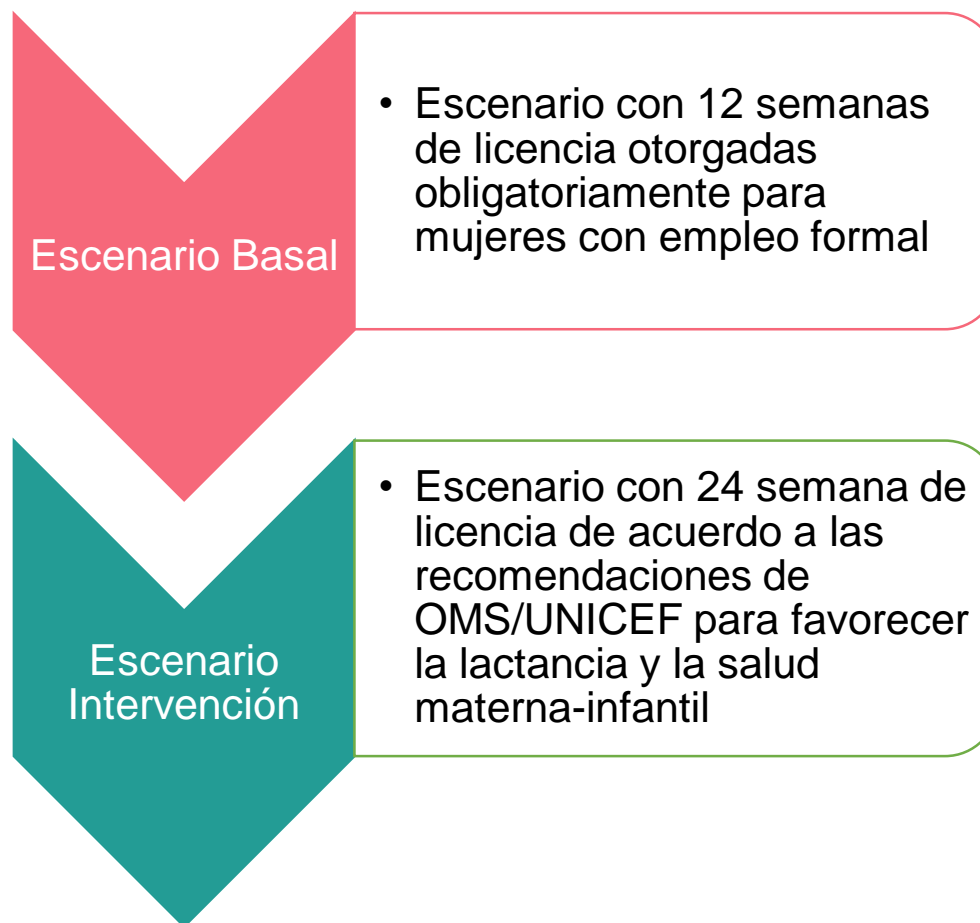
Escenario Basal

• Escenario con 12 semanas de licencia otorgadas obligatoriamente para mujeres con empleo formal

Escenario Intervención

• Escenario con 24 semana de licencia de acuerdo a las recomendaciones de OMS/UNICEF para favorecer la lactancia y la salud materna-infantil